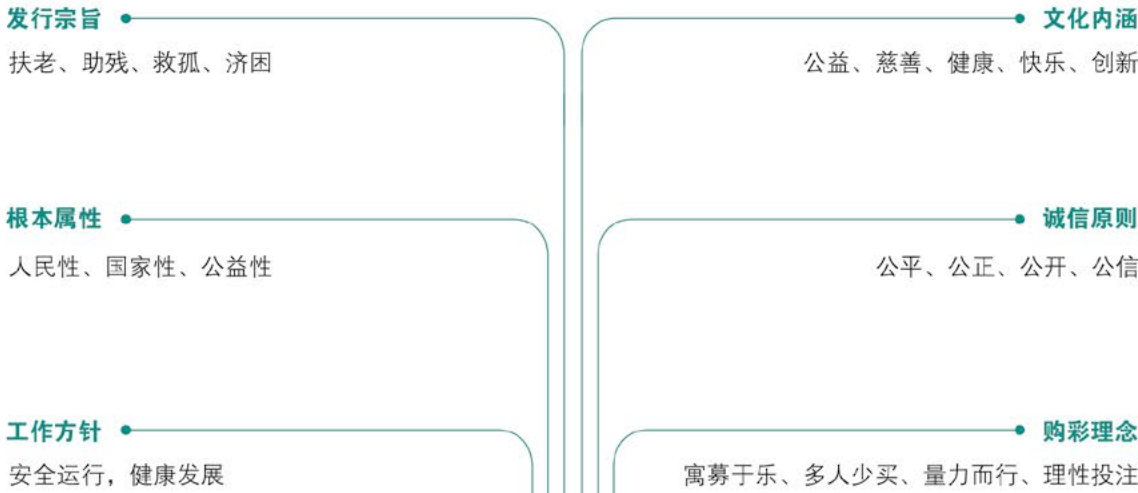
发行宗旨

扶老、助残、救孤、济困

文化内涵

公益、慈善、健康、快乐、创新

根本属性

人民性、国家性、公益性

诚信原则

公平、公正、公开、公信

工作方针

安全运行，健康发展

购彩理念

寓募于乐、多人少买、量力而行、理性投注